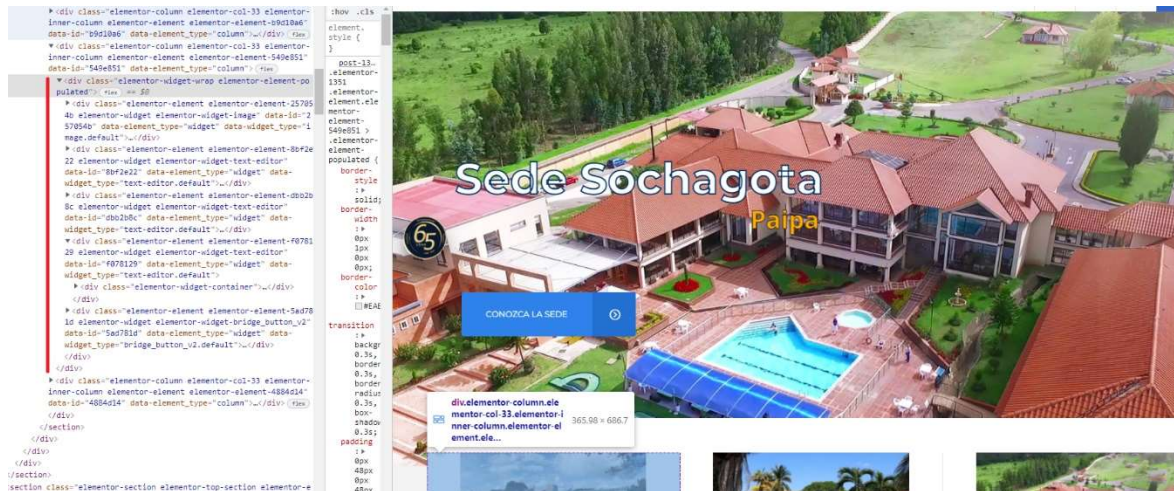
▸<div class="elementor-column elementor-col-33 elementor-inner-column elementor-element elementor-element-b9d10a6" data-id="b9d10a6" data-element_type="column">…</div> flex
▾<div class="elementor-column elementor-col-33 elementor-inner-column elementor-element elementor-element-549e851" data-id="549e851" data-element_type="column"> flex
▾<div class="elementor-widget-wrap elementor-element-populated"> flex == $0
▸<div class="elementor-element elementor-element-257054b elementor-widget elementor-widget-image" data-id="257054b" data-element_type="widget" data-widget_type="image.default">…</div>
▸<div class="elementor-element elementor-element-8bf2e22 elementor-widget elementor-widget-text-editor" data-id="8bf2e22" data-element_type="widget" data-widget_type="text-editor.default">…</div>
▸<div class="elementor-element elementor-element-dbb2b8c elementor-widget elementor-widget-text-editor" data-id="dbb2b8c" data-element_type="widget" data-widget_type="text-editor.default">…</div>
▾<div class="elementor-element elementor-element-f078129 elementor-widget elementor-widget-text-editor" data-id="f078129" data-element_type="widget" data-widget_type="text-editor.default">
▸<div class="elementor-widget-container">…</div>
</div>
▸<div class="elementor-element elementor-element-5ad781d elementor-widget elementor-widget-bridge_button_v2" data-id="5ad781d" data-element_type="widget" data-widget_type="bridge_button_v2.default">…</div>
</div>
</div>
▸<div class="elementor-column elementor-col-33 elementor-inner-column elementor-element elementor-element-4884d14" data-id="4884d14" data-element_type="column">…</div> flex
</div>
</section>
</div>
</div>
</div>
</section>
section class="elementor-section elementor-top-section elementor-e

:hov .cls
element.style {
}
post-13…
.elementor-1351 .elementor-element.elementor-element-549e851 > .elementor-element-populated {
border-style: solid;
border-width: 0px 1px 0px 0px;
border-color: #EAE
transition: background 0.3s, border 0.3s, border-radius 0.3s, box-shadow 0.3s;
padding: 0px 48px 0px 48px

Sede Sochagota
Paipa
65
CONOZCA LA SEDE
div.elementor-column.elementor-col-33.elementor-inner-column.elementor-element.ele... 365.98 × 686.7